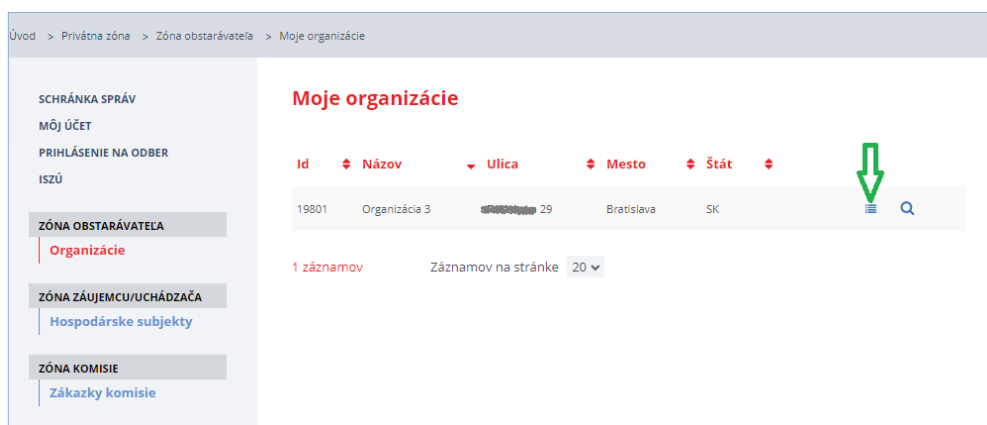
Úvod > Privátna zóna > Zóna obstarávateľa > Moje organizácie

SCHRÁNKA SPRÁV
MÔJ ÚČET
PRIHLÁSENIE NA ODBER
ISZÚ

ZÓNA OBSTARÁVATEĽA
Organizácie

ZÓNA ZÁUJEMCU/UCHÁDZAČA
Hospodárske subjekty

ZÓNA KOMISIE
Zákazky komisie

Moje organizácie

| Id | Názov | Ulica | Mesto | Štát |
|---|---|---|---|---|
| 19801 | Organizácia 3 | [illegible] 29 | Bratislava | SK |

1 záznamov
Záznamov na stránke 20